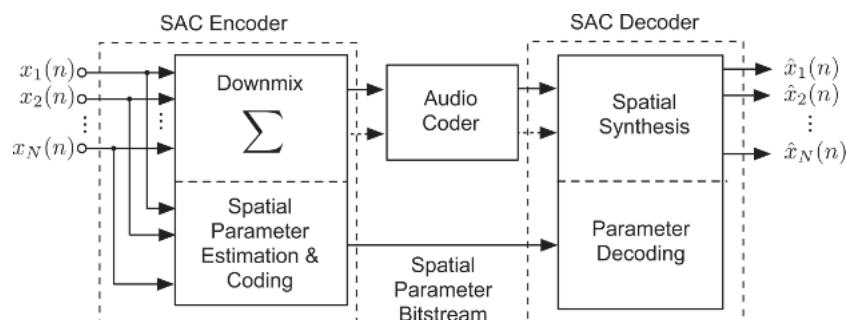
SAC Encoder

SAC Decoder

$x_1(n)$
$x_2(n)$
$\vdots$
$x_N(n)$

Downmix
$\sum$

Spatial Parameter Estimation & Coding

Audio Coder

Spatial Parameter Bitstream

Spatial Synthesis

Parameter Decoding

$\hat{x}_1(n)$
$\hat{x}_2(n)$
$\vdots$
$\hat{x}_N(n)$